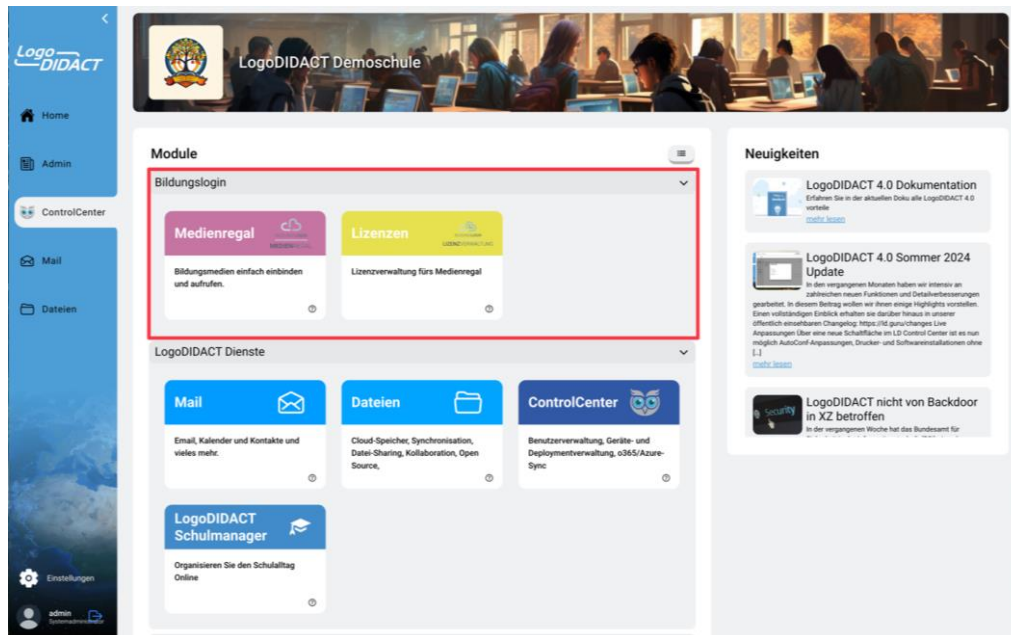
Logo DIDACT

Home

Admin

ControlCenter

Mail

Dateien

Einstellungen

admin
Systemadministrator

LogoDIDACT Demoschule

Module

Bildungslogin

Medienregal
MEDIENREGAL

Bildungsmedien einfach einbinden und aufrufen.

Lizenzen
LIZENZVERWALTUNG

Lizenzverwaltung fürs Medienregal

LogoDIDACT Dienste

Mail

Email, Kalender und Kontakte und vieles mehr.

Dateien

Cloud-Speicher, Synchronisation, Datei-Sharing, Kollaboration, Open Source,

ControlCenter

Benutzerverwaltung, Geräte- und Deploymentverwaltung, o365/Azure-Sync

LogoDIDACT Schulmanager

Organisieren Sie den Schulalltag Online

Neuigkeiten

LogoDIDACT 4.0 Dokumentation
Erfahren Sie in der aktuellen Doku alle LogoDIDACT 4.0 vorteile
mehr lesen

LogoDIDACT 4.0 Sommer 2024 Update
In den vergangenen Monaten haben wir intensiv an zahlreichen neuen Funktionen und Detailverbesserungen gearbeitet. In diesem Beitrag wollen wir ihnen einige Highlights vorstellen. Einen vollständigen Einblick erhalten sie darüber hinaus in unserer öffentlich einsehbaren Changelog: https://ld.guru/changes Live Anpassungen Über eine neue Schaltfläche im LD Control Center ist es nun möglich AutoConf-Anpassungen, Drucker- und Softwareinstallationen ohne [...]
mehr lesen

LogoDIDACT nicht von Backdoor in XZ betroffen
In der vergangenen Woche hat das Bundesamt für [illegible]